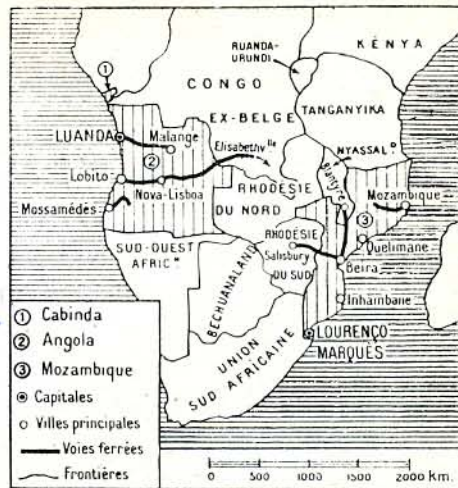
①
RUANDA-URUNDI
KENYA
CONGO
EX-BELGE
TANGANYIKA
LUANDA
Malange
②
Elisabethv$^{lle}$
NYASSAL$^{D}$
Lobito
Nova-Lisboa
RHODÉSIE DU NORD
Blantyre
Mossamédès
③
Mozambique
RHODÉSIE
SUD-OUEST AFRIC$^{N}$
Salisbury
DU SUD
Quelimane
BECHUANALAND
Beira
Inhambane
UNION SUD AFRICAINE
LOURENÇO MARQUÈS

① Cabinda
② Angola
③ Mozambique
⊙ Capitales
○ Villes principales
Voies ferrées
Frontières

0 500 1000 1500 2000 Km.